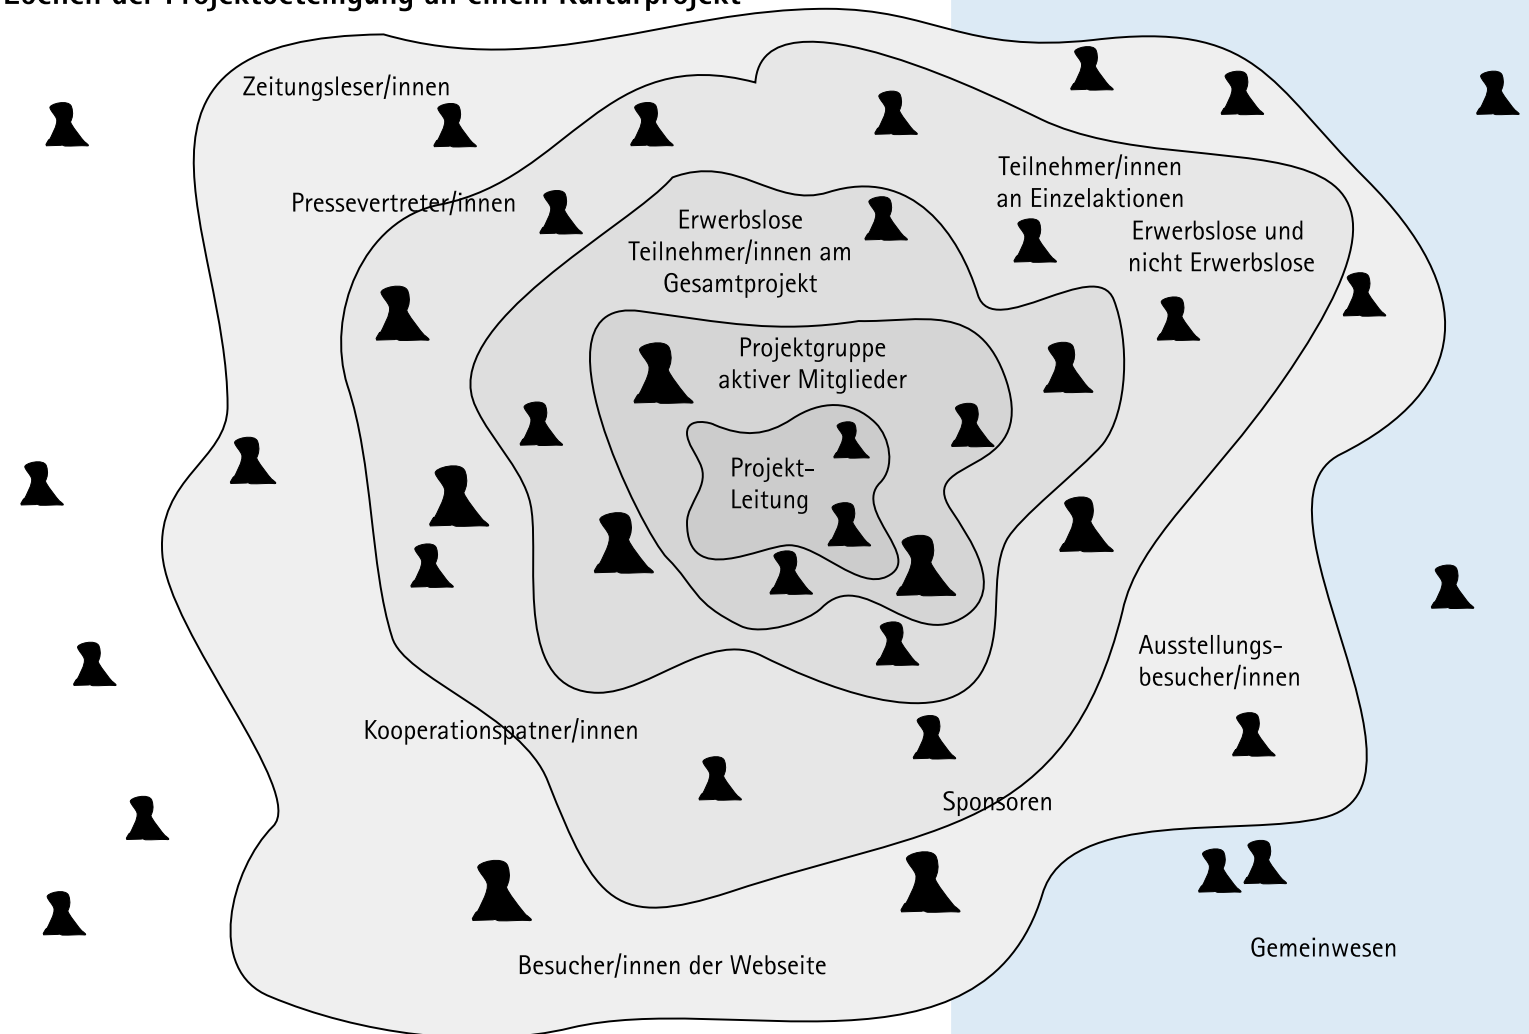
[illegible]

Zeitungsleser/innen

Pressevertreter/innen

Erwerbslose Teilnehmer/innen am Gesamtprojekt

Teilnehmer/innen an Einzelaktionen

Erwerbslose und nicht Erwerbslose

Projektgruppe aktiver Mitglieder

Projekt-Leitung

Ausstellungs-besucher/innen

Kooperationspatner/innen

Sponsoren

Besucher/innen der Webseite

Gemeinwesen